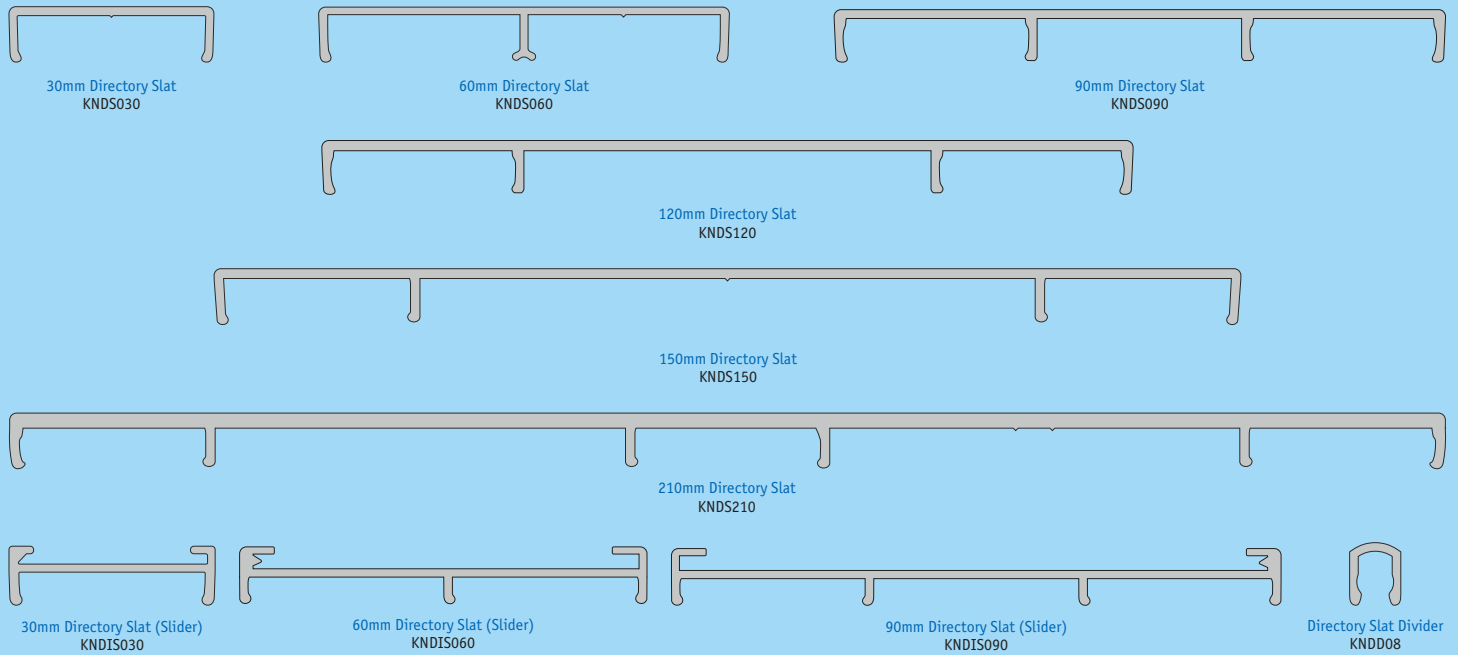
30mm Directory Slat
KNDS030

60mm Directory Slat
KNDS060

90mm Directory Slat
KNDS090

120mm Directory Slat
KNDS120

150mm Directory Slat
KNDS150

210mm Directory Slat
KNDS210

30mm Directory Slat (Slider)
KNDIS030

60mm Directory Slat (Slider)
KNDIS060

90mm Directory Slat (Slider)
KNDIS090

Directory Slat Divider
KNDD08